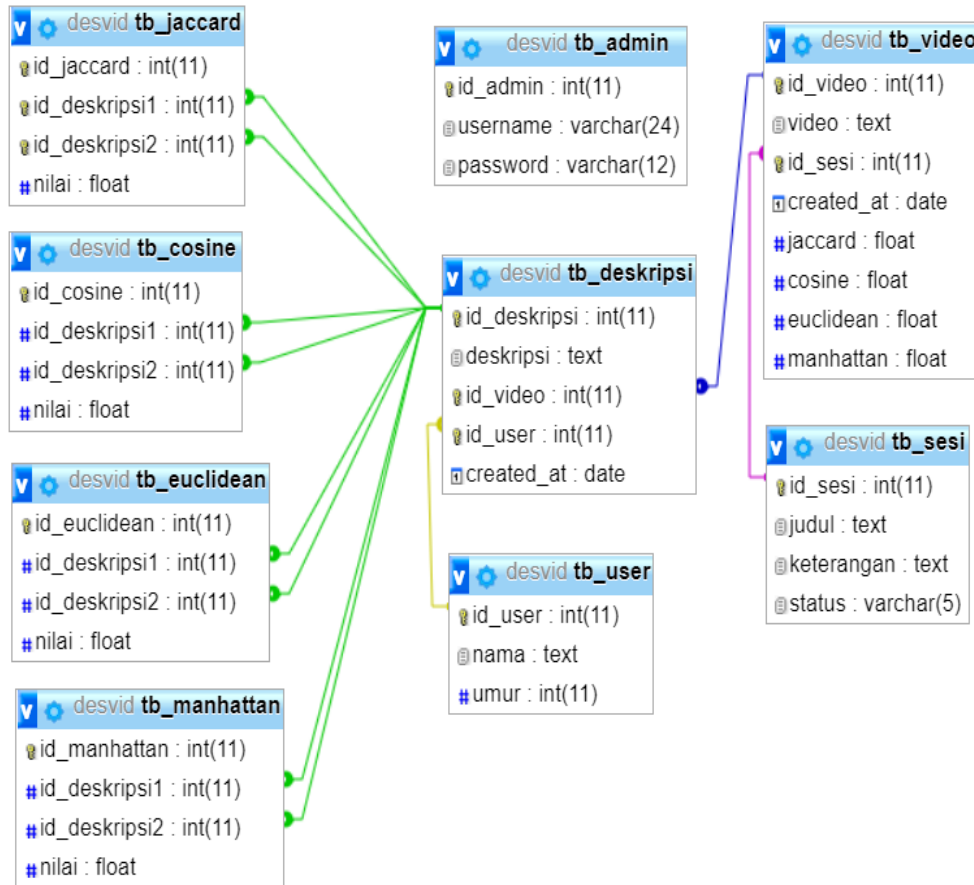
desvid tb_jaccard
id_jaccard : int(11)
id_deskripsi1 : int(11)
id_deskripsi2 : int(11)
nilai : float

desvid tb_cosine
id_cosine : int(11)
id_deskripsi1 : int(11)
id_deskripsi2 : int(11)
nilai : float

desvid tb_euclidean
id_euclidean : int(11)
id_deskripsi1 : int(11)
id_deskripsi2 : int(11)
nilai : float

desvid tb_manhattan
id_manhattan : int(11)
id_deskripsi1 : int(11)
id_deskripsi2 : int(11)
nilai : float

desvid tb_admin
id_admin : int(11)
username : varchar(24)
password : varchar(12)

desvid tb_deskripsi
id_deskripsi : int(11)
deskripsi : text
id_video : int(11)
id_user : int(11)
created_at : date

desvid tb_user
id_user : int(11)
nama : text
umur : int(11)

desvid tb_video
id_video : int(11)
video : text
id_sesi : int(11)
created_at : date
jaccard : float
cosine : float
euclidean : float
manhattan : float

desvid tb_sesi
id_sesi : int(11)
judul : text
keterangan : text
status : varchar(5)